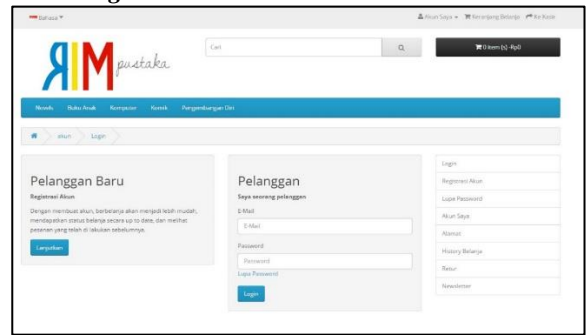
Bahasa ▾

Akun Saya ▾ Keranjang Belanja Ke Kasir

RIM pustaka

Cari

0 item (s) -Rp0

Novels Buku Anak Komputer Komik Pengembangan Diri

akun Login

Pelanggan Baru

Registrasi Akun

Dengan membuat akun, berbelanja akan menjadi lebih mudah, mendapatkan status belanja secara up to date, dan melihat pesanan yang telah di lakukan sebelumnya.

Lanjutkan

Pelanggan

Saya seorang pelanggan

E-Mail

E-Mail

Password

Password

Lupa Password

Login

Login

Registrasi Akun

Lupa Password

Akun Saya

Alamat

History Belanja

Retur

Newsletter